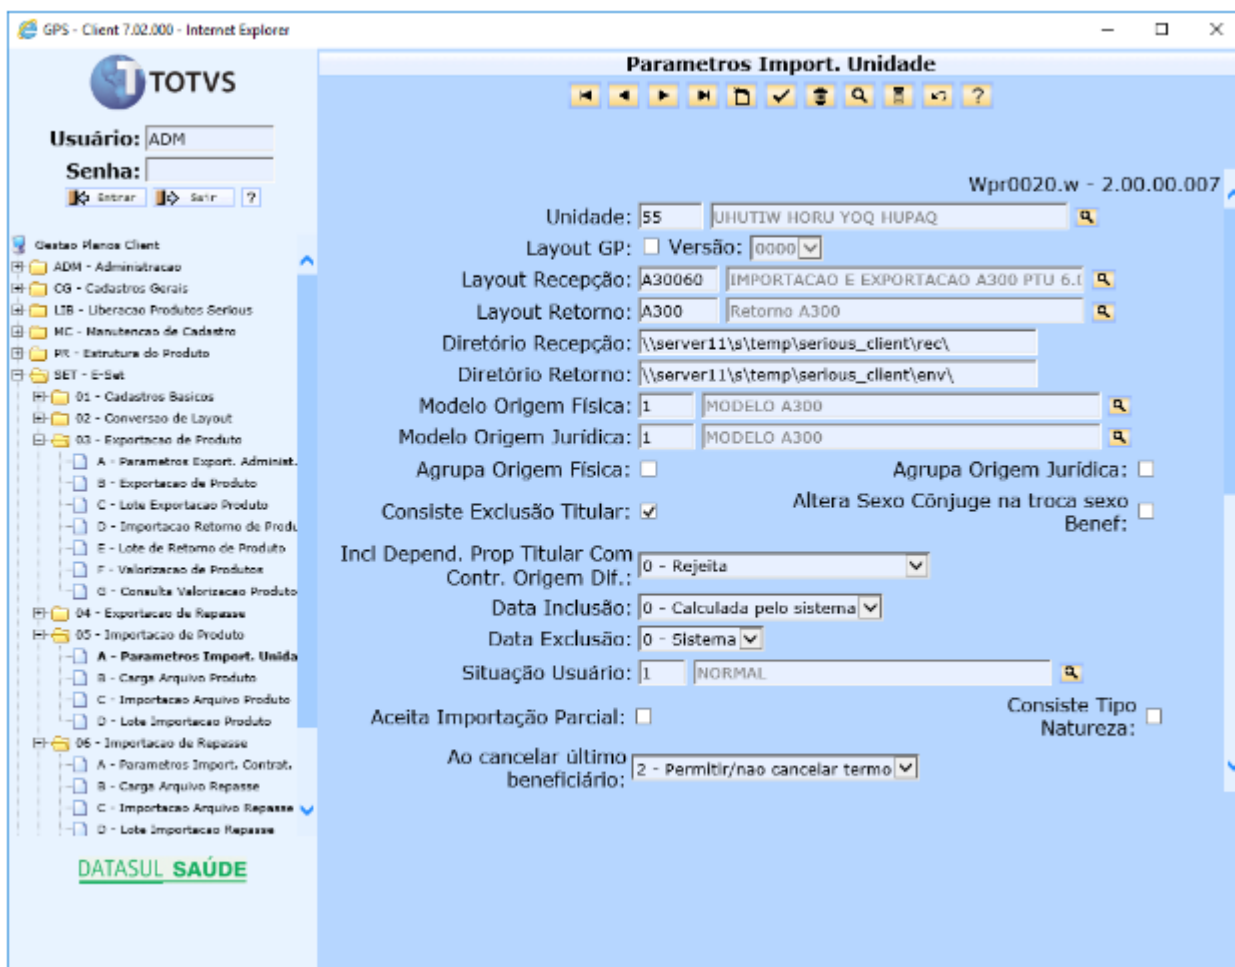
GPS - Client 7.02.000 - Internet Explorer

TOTVS

Usuário: ADM
Senha:
Entrar Sair ?

Gestao Planos Client
ADM - Administracao
CG - Cadastros Gerais
LIB - Liberacao Produtos Serious
MC - Manutencao de Cadastro
PR - Estrutura do Produto
SET - E-Set
01 - Cadastros Basicos
02 - Conversao de Layout
03 - Exportacao de Produto
A - Parametros Export. Administ.
B - Exportacao de Produto
C - Lote Exportacao Produto
D - Importacao Retorno de Produ
E - Lote de Retorno de Produto
F - Valorizacao de Produtos
G - Consulta Valorizacao Produto
04 - Exportacao de Repasse
05 - Importacao de Produto
A - Parametros Import. Unida
B - Carga Arquivo Produto
C - Importacao Arquivo Produto
D - Lote Importacao Produto
06 - Importacao de Repasse
A - Parametros Import. Contrat.
B - Carga Arquivo Repasse
C - Importacao Arquivo Repasse
D - Lote Importacao Repasse

DATASUL SAÚDE

Parametros Import. Unidade

?

Wpr0020.w - 2.00.00.007

Unidade: 55 UHUTIW HORU YOQ HUPAQ
Layout GP: Versão: 0000
Layout Recepção: A30060 IMPORTACAO E EXPORTACAO A300 PTU 6.(
Layout Retorno: A300 Retorno A300
Diretório Recepção: \\server11\s\temp\serious_client\rec\
Diretório Retorno: \\server11\s\temp\serious_client\env\
Modelo Origem Física: 1 MODELO A300
Modelo Origem Jurídica: 1 MODELO A300
Agrupa Origem Física: Agrupa Origem Jurídica:
Consiste Exclusão Titular: Altera Sexo Cônjuge na troca sexo Benef:
Incl Depend. Prop Titular Com Contr. Origem Dif.: 0 - Rejeita
Data Inclusão: 0 - Calculada pelo sistema
Data Exclusão: 0 - Sistema
Situação Usuário: 1 NORMAL
Aceita Importação Parcial: Consiste Tipo Natureza:
Ao cancelar último beneficiário: 2 - Permitir/nao cancelar termo